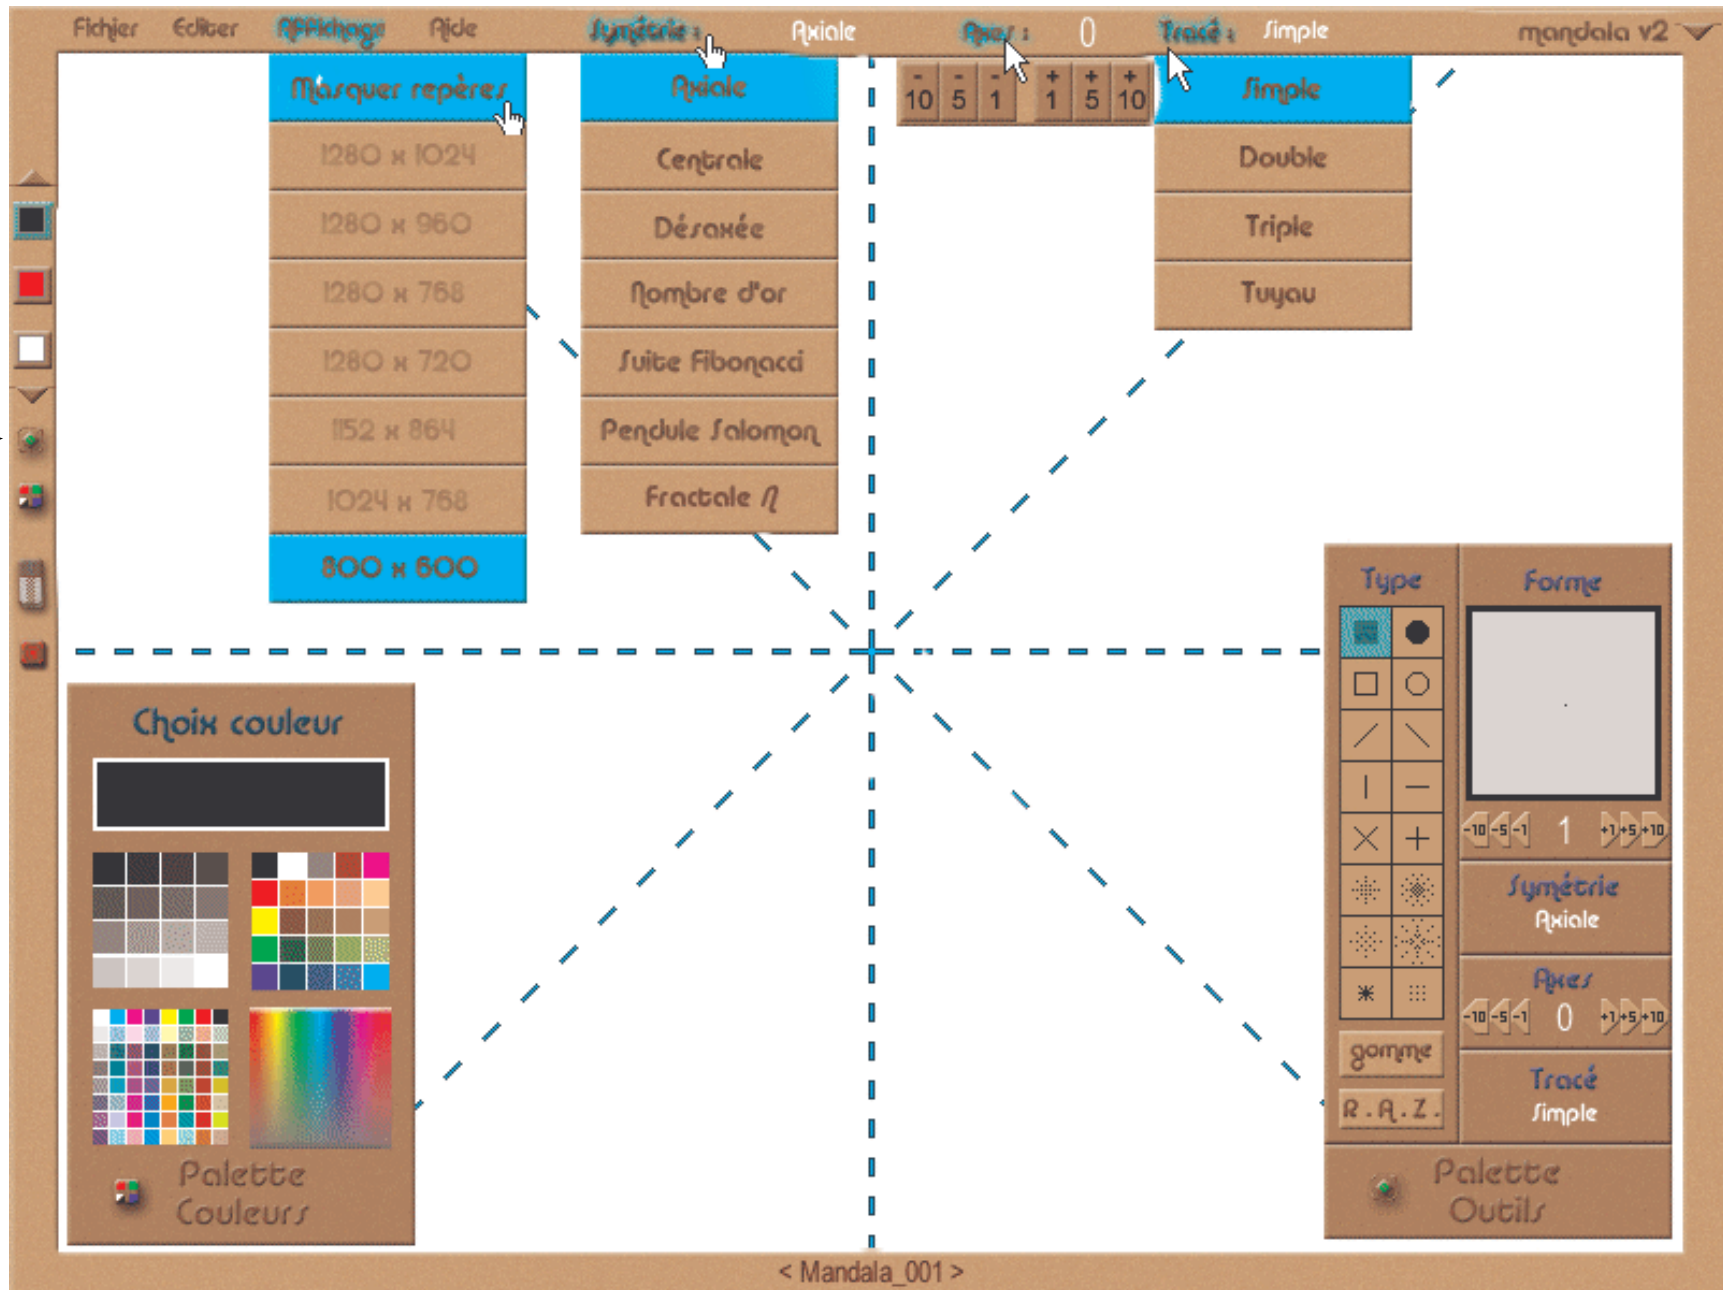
Fichier Editer Affichage Aide Symétrie : Axiale Axes : 0 Tracé : Simple mandala v2

Masquer repères
1280 x 1024
1280 x 960
1280 x 768
1280 x 720
1152 x 864
1024 x 768
800 x 600

Axiale
Centrale
Désaxée
Nombre d'or
Suite Fibonacci
Pendule Salomon
Fractale $\Omega$

- 10 | - 5 | - 1 | + 1 | + 5 | + 10

Simple
Double
Triple
Tuyau

Choix couleur

Palette Couleurs

Type
Forme
-10 -5 -1 1 +1 +5 +10
Symétrie
Axiale
Axes
-10 -5 -1 0 +1 +5 +10
gomme
R.A.Z.
Tracé
Simple
Palette Outils

< Mandala_001 >